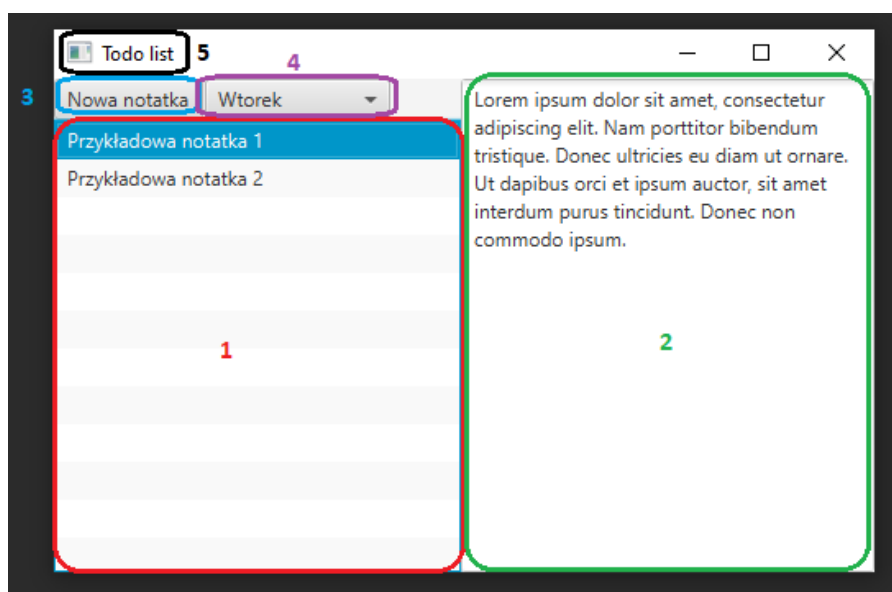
Todo list 5

4

3 Nowa notatka Wtorek

Przykładowa notatka 1
Przykładowa notatka 2

1

Lorem ipsum dolor sit amet, consectetur adipiscing elit. Nam porttitor bibendum tristique. Donec ultricies eu diam ut ornare. Ut dapibus orci et ipsum auctor, sit amet interdum purus tincidunt. Donec non commodo ipsum.

2